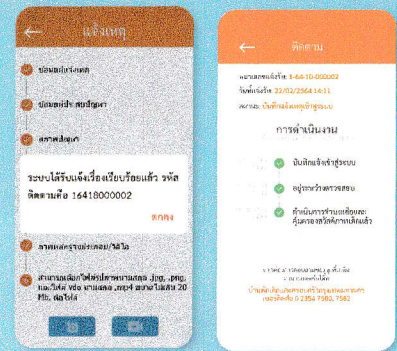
แจ้งเหตุ

ข้อมูลแจ้งเหตุ

ข้อมูลผู้แจ้งสัญญา

สถานที่เกิดเหตุ

ระบบได้รับแจ้งเรื่องเรียบร้อยแล้ว รหัสติดตามคือ 16418000002

ตกลง

ภาพหลักฐานประกอบ/วิดีโอ

สามารถเลือกไฟล์ประเภทนามสกุล .jpg, .png, และไฟล์ Vdo นามสกุล .mp4 ขนาดไม่เกิน 20 Mb. ต่อไฟล์

ติดตาม

หมายเลขแจ้งเรื่อง: 1-64-18-000002
วันที่แจ้งเรื่อง: 22/02/2564 14:11
สถานะ: บันทึกข้อมูลแจ้งเหตุเข้าสู่ระบบ

การดำเนินงาน

บันทึกแจ้งเข้าสู่ระบบ

อยู่ระหว่างตรวจสอบ

ดำเนินการร่วมแก้ไขและผู้แจ้งตรวจสอบเรียบร้อยแล้ว

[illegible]

บ้านเลขที่ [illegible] เบอร์ติดต่อ 0 2354 7580, 7582